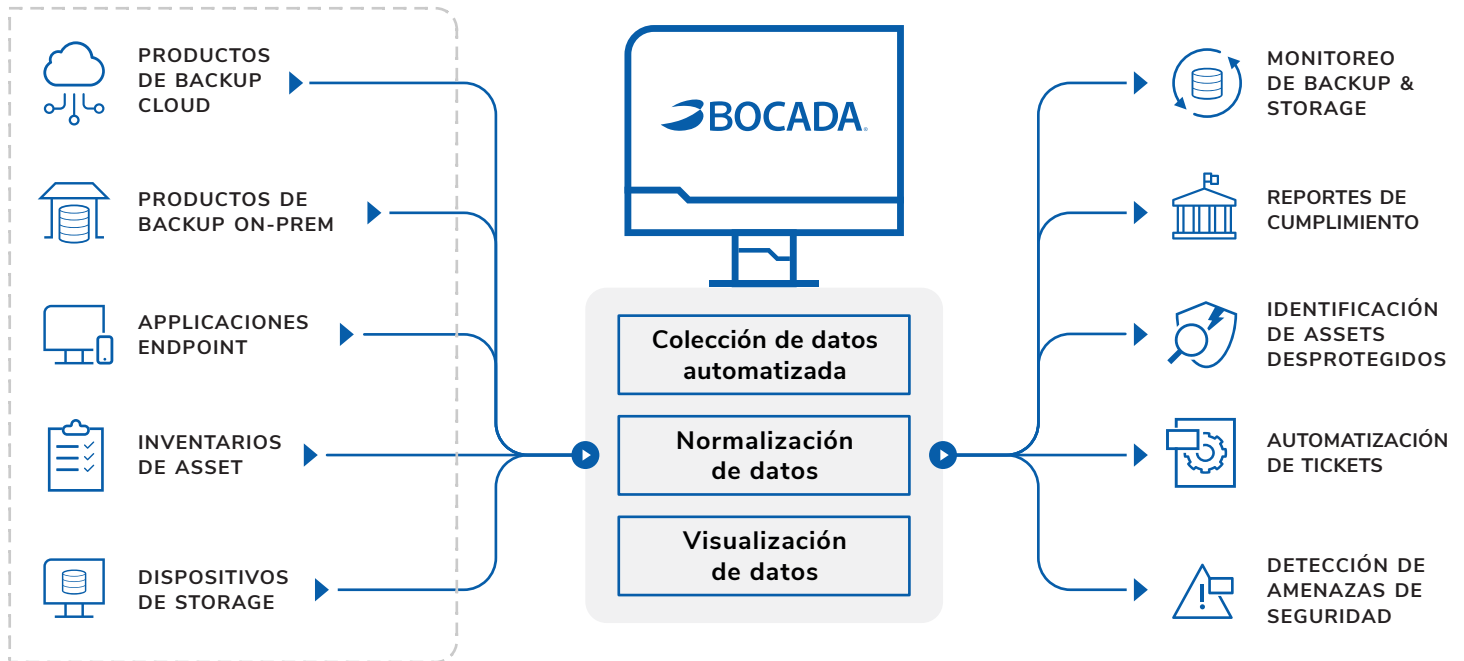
PRODUCTOS DE BACKUP CLOUD

PRODUCTOS DE BACKUP ON-PREM

APPLICACIONES ENDPOINT

INVENTARIOS DE ASSET

DISPOSITIVOS DE STORAGE

BOCADA

Colección de datos automatizada

Normalización de datos

Visualización de datos

MONITOREO DE BACKUP & STORAGE

REPORTES DE CUMPLIMIENTO

IDENTIFICACIÓN DE ASSETS DESPROTEGIDOS

AUTOMATIZACIÓN DE TICKETS

DETECCIÓN DE AMENAZAS DE SEGURIDAD